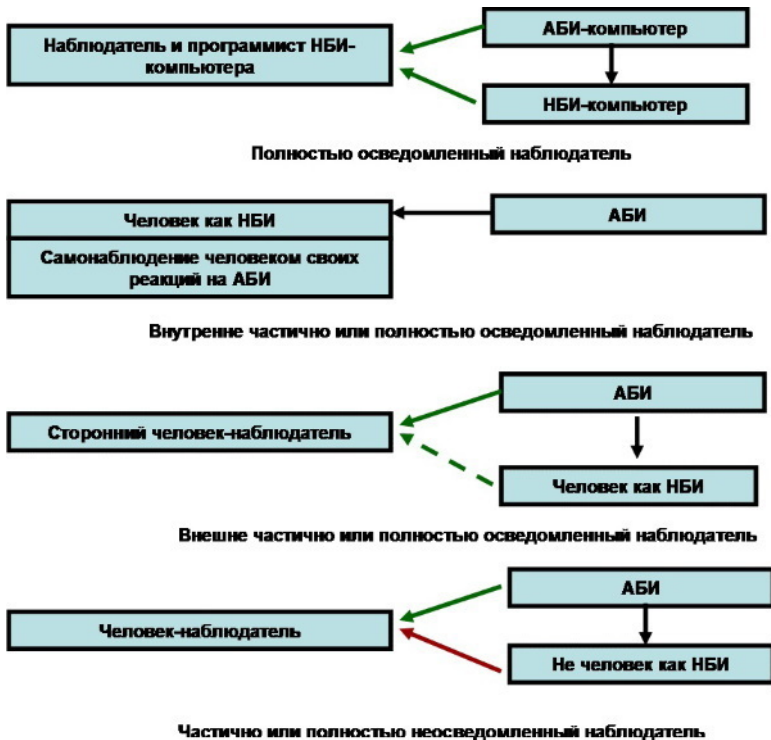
Наблюдатель и программист НБИ-компьютера

АБИ-компьютер

НБИ-компьютер

Полностью осведомленный наблюдатель

Человек как НБИ

Самонаблюдение человеком своих реакций на АБИ

АБИ

Внутренне частично или полностью осведомленный наблюдатель

АБИ

Сторонний человек-наблюдатель

Человек как НБИ

Внешне частично или полностью осведомленный наблюдатель

АБИ

Человек-наблюдатель

Не человек как НБИ

Частично или полностью неосведомленный наблюдатель